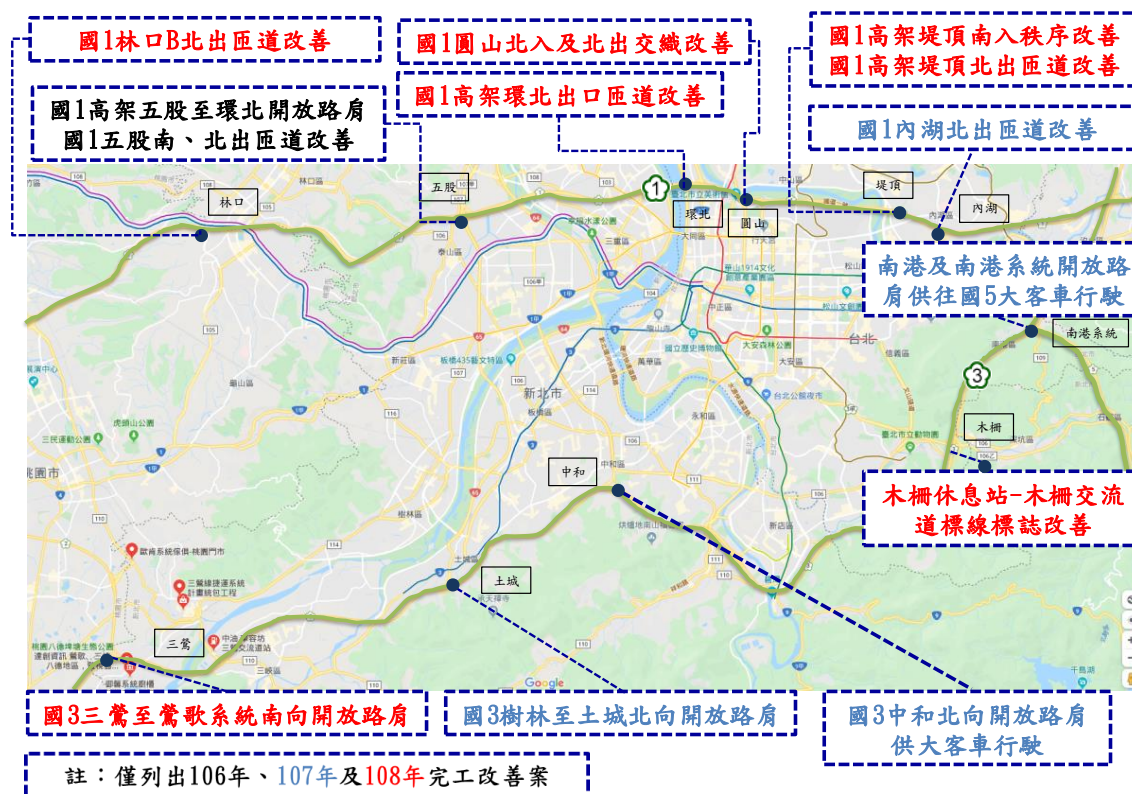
國1林口B北出匝道改善

國1圓山北入及北出交織改善

國1高架堤頂南入秩序改善
國1高架堤頂北出匝道改善

國1高架五股至環北開放路肩
國1五股南、北出匝道改善

國1高架環北出口匝道改善

國1內湖北出匝道改善

林口

五股

1

環北

圓山

堤頂

內湖

南港及南港系統開放路肩供往國5大客車行駛

南港系統

3

木柵

木柵休息站-木柵交流道標線標誌改善

新北市

中和

土城

三鶯

台北

Google

國3三鶯至鶯歌系統南向開放路肩

國3樹林至土城北向開放路肩

國3中和北向開放路肩供大客車行駛

註：僅列出106年、107年及108年完工改善案